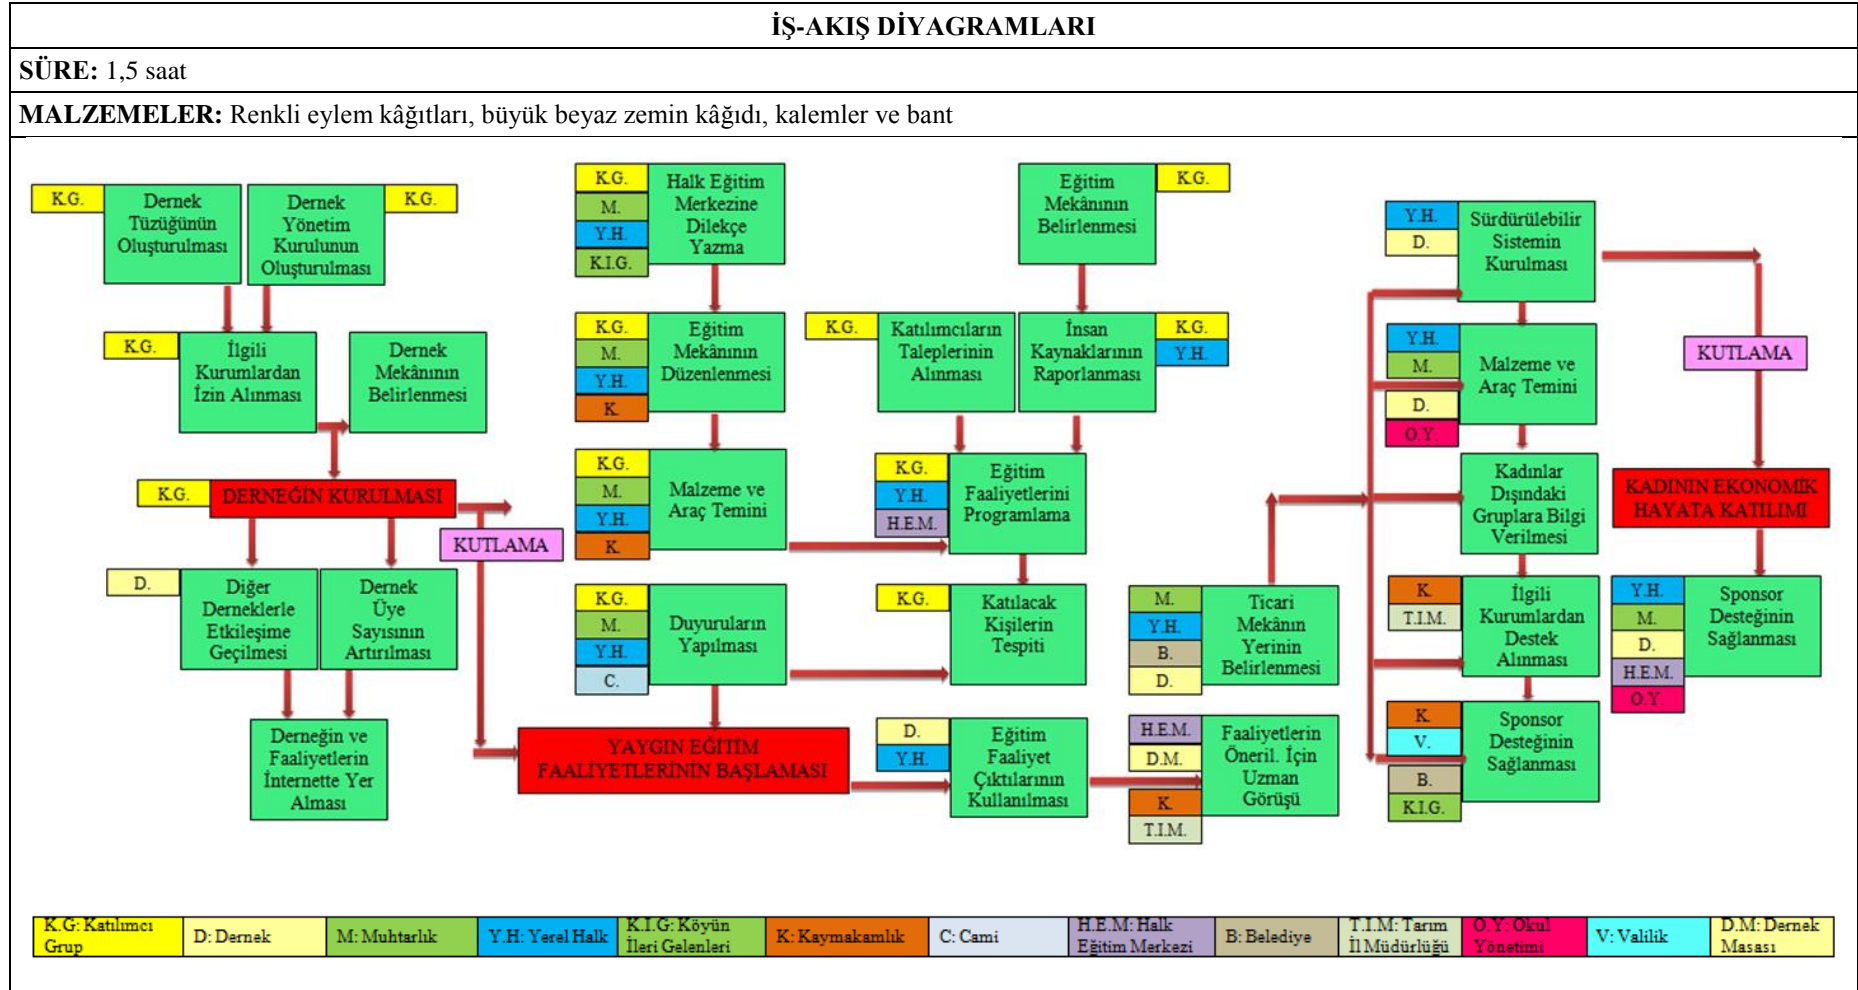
İŞ-AKIŞ DİYAGRAMLARI

SÜRE: 1,5 saat

MALZEMELER: Renkli eylem kâğıtları, büyük beyaz zemin kâğıdı, kalemler ve bant

K.G. Dernek Tüzüğünün Oluşturulması

Dernek Yönetim Kurulunun Oluşturulması K.G.

K.G. İlgili Kurumlardan İzin Alınması

Dernek Mekânının Belirlenmesi

K.G. DERNEĞİN KURULMASI

KUTLAMA

D. Diğer Derneklerle Etkileşime Geçilmesi

Dernek Üye Sayısının Artırılması

Derneğin ve Faaliyetlerin İnternette Yer Alması

K.G. M. Y.H. K.I.G. Halk Eğitim Merkezine Dilekçe Yazma

K.G. M. Y.H. K. Eğitim Mekânının Düzenlenmesi

K.G. M. Y.H. K. Malzeme ve Araç Temini

K.G. M. Y.H. C. Duyuruların Yapılması

YAYGIN EĞİTİM FAALİYETLERİNİN BAŞLAMASI

Eğitim Mekânının Belirlenmesi K.G.

K.G. Katılımcıların Taleplerinin Alınması

İnsan Kaynaklarının Raporlanması K.G. Y.H.

K.G. Y.H. H.E.M. Eğitim Faaliyetlerini Programlama

K.G. Katılacak Kişilerin Tespiti

D. Y.H. Eğitim Faaliyet Çıktılarının Kullanılması

M. Y.H. B. D. Ticari Mekânın Yerinin Belirlenmesi

H.E.M. D.M. K. T.İ.M. Faaliyetlerin Öneril. İçin Uzman Görüşü

Y.H. D. Sürdürülebilir Sistemin Kurulması

Y.H. M. D. O.Y. Malzeme ve Araç Temini

Kadınlar Dışındaki Gruplara Bilgi Verilmesi

K. T.İ.M. İlgili Kurumlardan Destek Alınması

K. V. B. K.I.G. Sponsor Desteğinin Sağlanması

KUTLAMA

KADININ EKONOMİK HAYATA KATILIMI

Y.H. M. D. H.E.M. O.Y. Sponsor Desteğinin Sağlanması

| K.G: Katılımcı Grup | D: Dernek | M: Muhtarlık | Y.H: Yerel Halk | K.I.G: Köyün İleri Gelenleri | K: Kaymakamlık | C: Cami | H.E.M: Halk Eğitim Merkezi | B: Belediye | T.İ.M: Tarım İl Müdürlüğü | O.Y: Okul Yönetimi | V: Valilik | D.M: Dernek Masası |
|---|---|---|---|---|---|---|---|---|---|---|---|---|